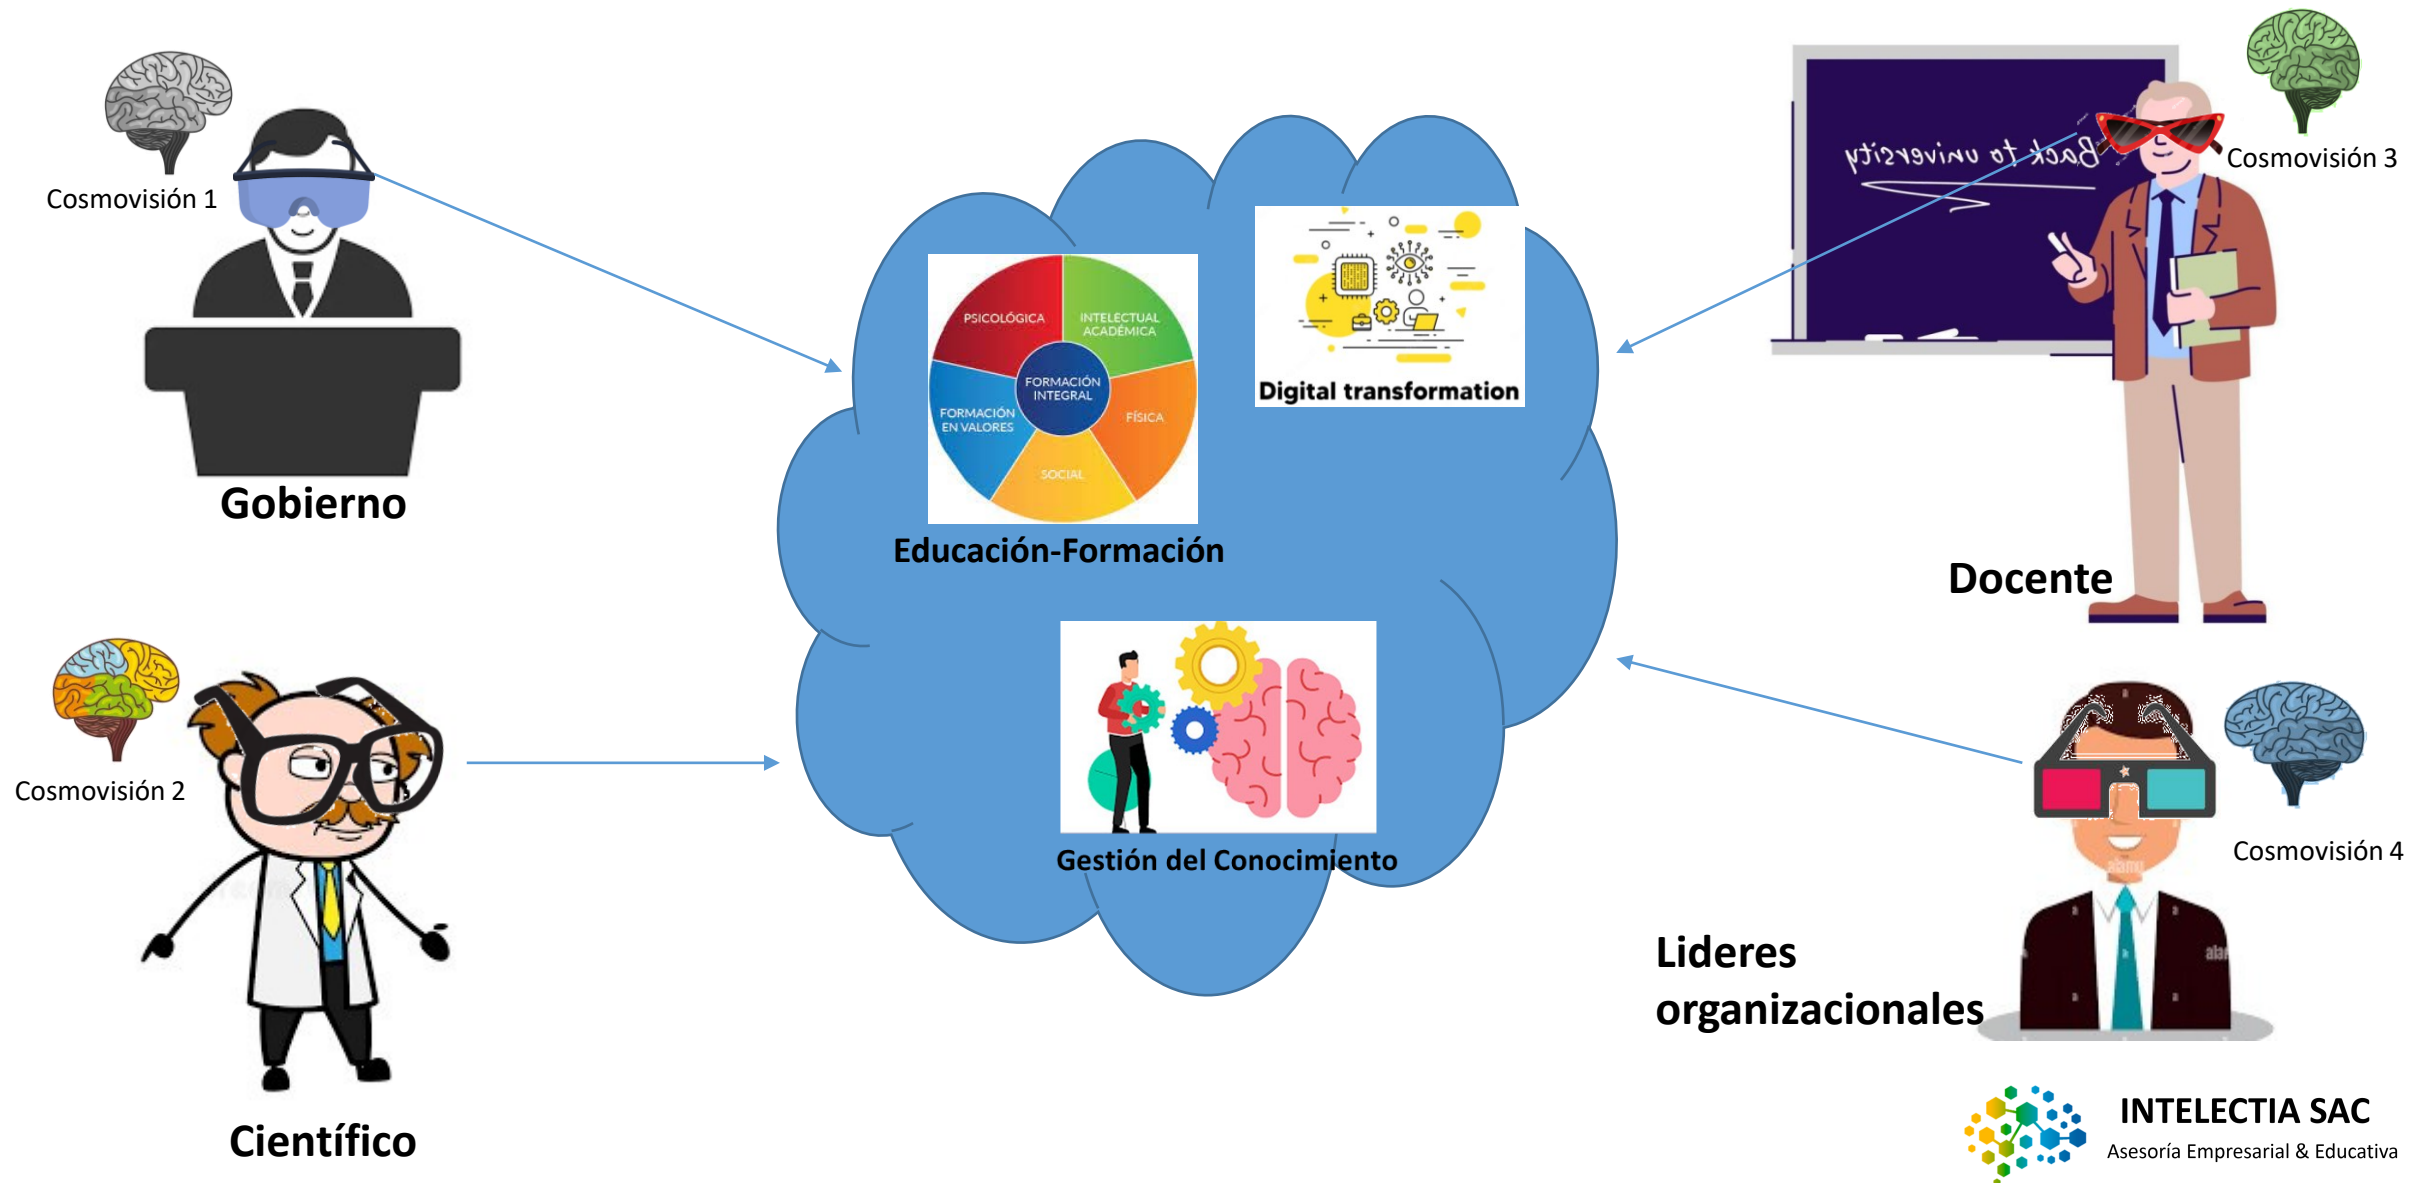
Cosmovisión 1

Gobierno

PSICOLÓGICA
INTELECTUAL ACADÉMICA
FORMACIÓN INTEGRAL
FORMACIÓN EN VALORES
FÍSICA
SOCIAL

Educación-Formación

Digital transformation

Back to university

Cosmovisión 3

Docente

Cosmovisión 2

Gestión del Conocimiento

Cosmovisión 4

Científico

Lideres organizacionales

INTELECTIA SAC
Asesoría Empresarial & Educativa